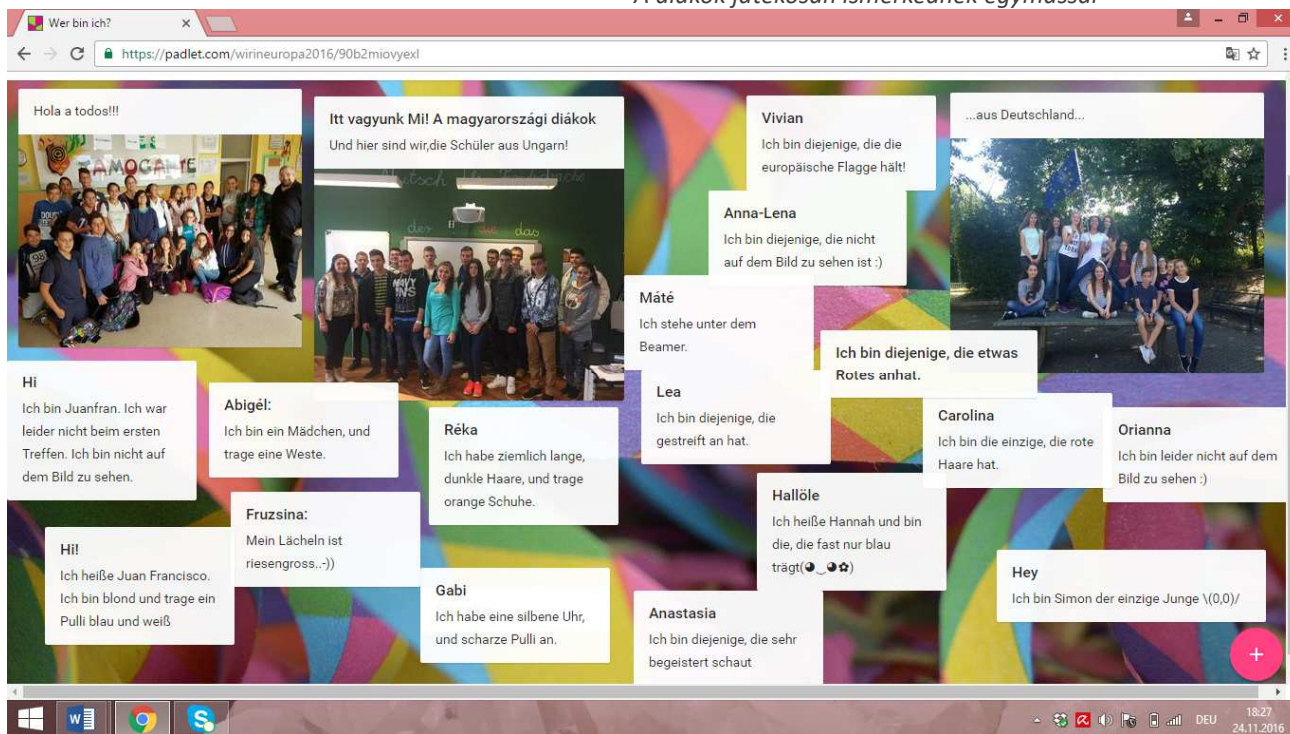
A diákok játékosan ismerkednek egymással

Wer bin ich?

https://padlet.com/wirineuropa2016/90b2miovyexl

Hola a todos!!!

Itt vagyunk Mi! A magyarországi diákok
Und hier sind wir,die Schüler aus Ungarn!

Vivian
Ich bin diejenige, die die europäische Flagge hält!

...aus Deutschland...

Anna-Lena
Ich bin diejenige, die nicht auf dem Bild zu sehen ist :)

Máté
Ich stehe unter dem Beamer.

Ich bin diejenige, die etwas Rotes anhat.

Hi
Ich bin Juanfran. Ich war leider nicht beim ersten Treffen. Ich bin nicht auf dem Bild zu sehen.

Abigél:
Ich bin ein Mädchen, und trage eine Weste.

Réka
Ich habe ziemlich lange, dunkle Haare, und trage orange Schuhe.

Lea
Ich bin diejenige, die gestreift an hat.

Carolina
Ich bin die einzige, die rote Haare hat.

Orianna
Ich bin leider nicht auf dem Bild zu sehen :)

Fruzsina:
Mein Lächeln ist riesengross..-))

Hallöle
Ich heiße Hannah und bin die, die fast nur blau trägt(◕‿◕✿)

Hi!
Ich heiße Juan Francisco. Ich bin blond und trage ein Pulli blau und weiß

Gabi
Ich habe eine silbene Uhr, und scharze Pulli an.

Anastasia
Ich bin diejenige, die sehr begeistert schaut

Hey
Ich bin Simon der einzige Junge \(0,0)/

+

DEU 18:27 24.11.2016